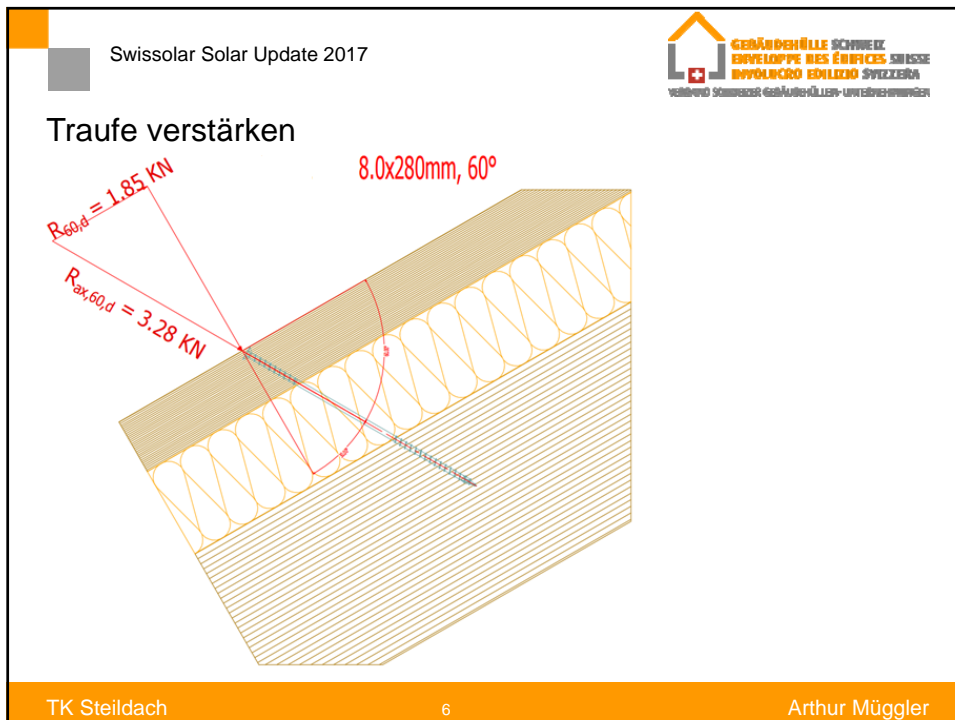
Swissolar Solar Update 2017

GEBÄUDEHÜLLE SCHWEIZ
ENVELOPPE DES ÉDIFICES SUISSE
INVOLUCRO EDILIZIO SVIZZERA
VERBAND SCHWEIZER GEBÄUDEHÜLLEN-UNTERNEHMUNGEN

Traufe verstärken

8.0x280mm, 60°

$R_{60,d}$ = 1.85 KN

$R_{ax,60,d}$ = 3.28 KN

TK Steildach

6

Arthur Müggler